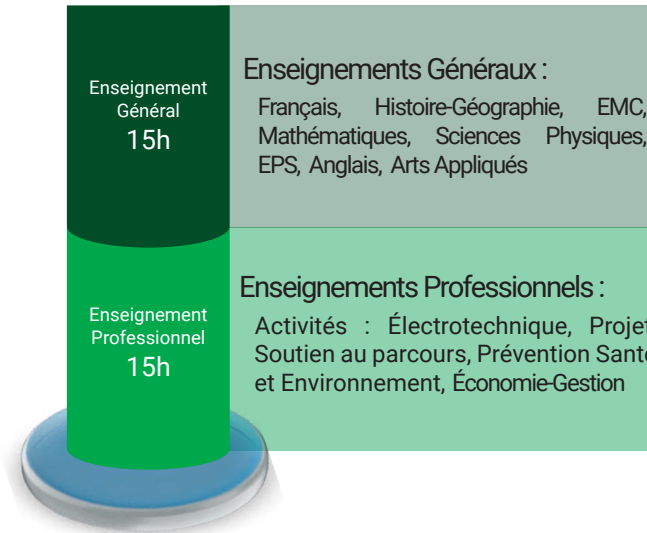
Enseignement Général
15h

Enseignements Généraux :
Français, Histoire-Géographie, EMC, Mathématiques, Sciences Physiques, EPS, Anglais, Arts Appliqués

Enseignement Professionnel
15h

Enseignements Professionnels :
Activités : Électrotechnique, Projet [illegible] Soutien au parcours, Prévention Santé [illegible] et Environnement, Économie-Gestion